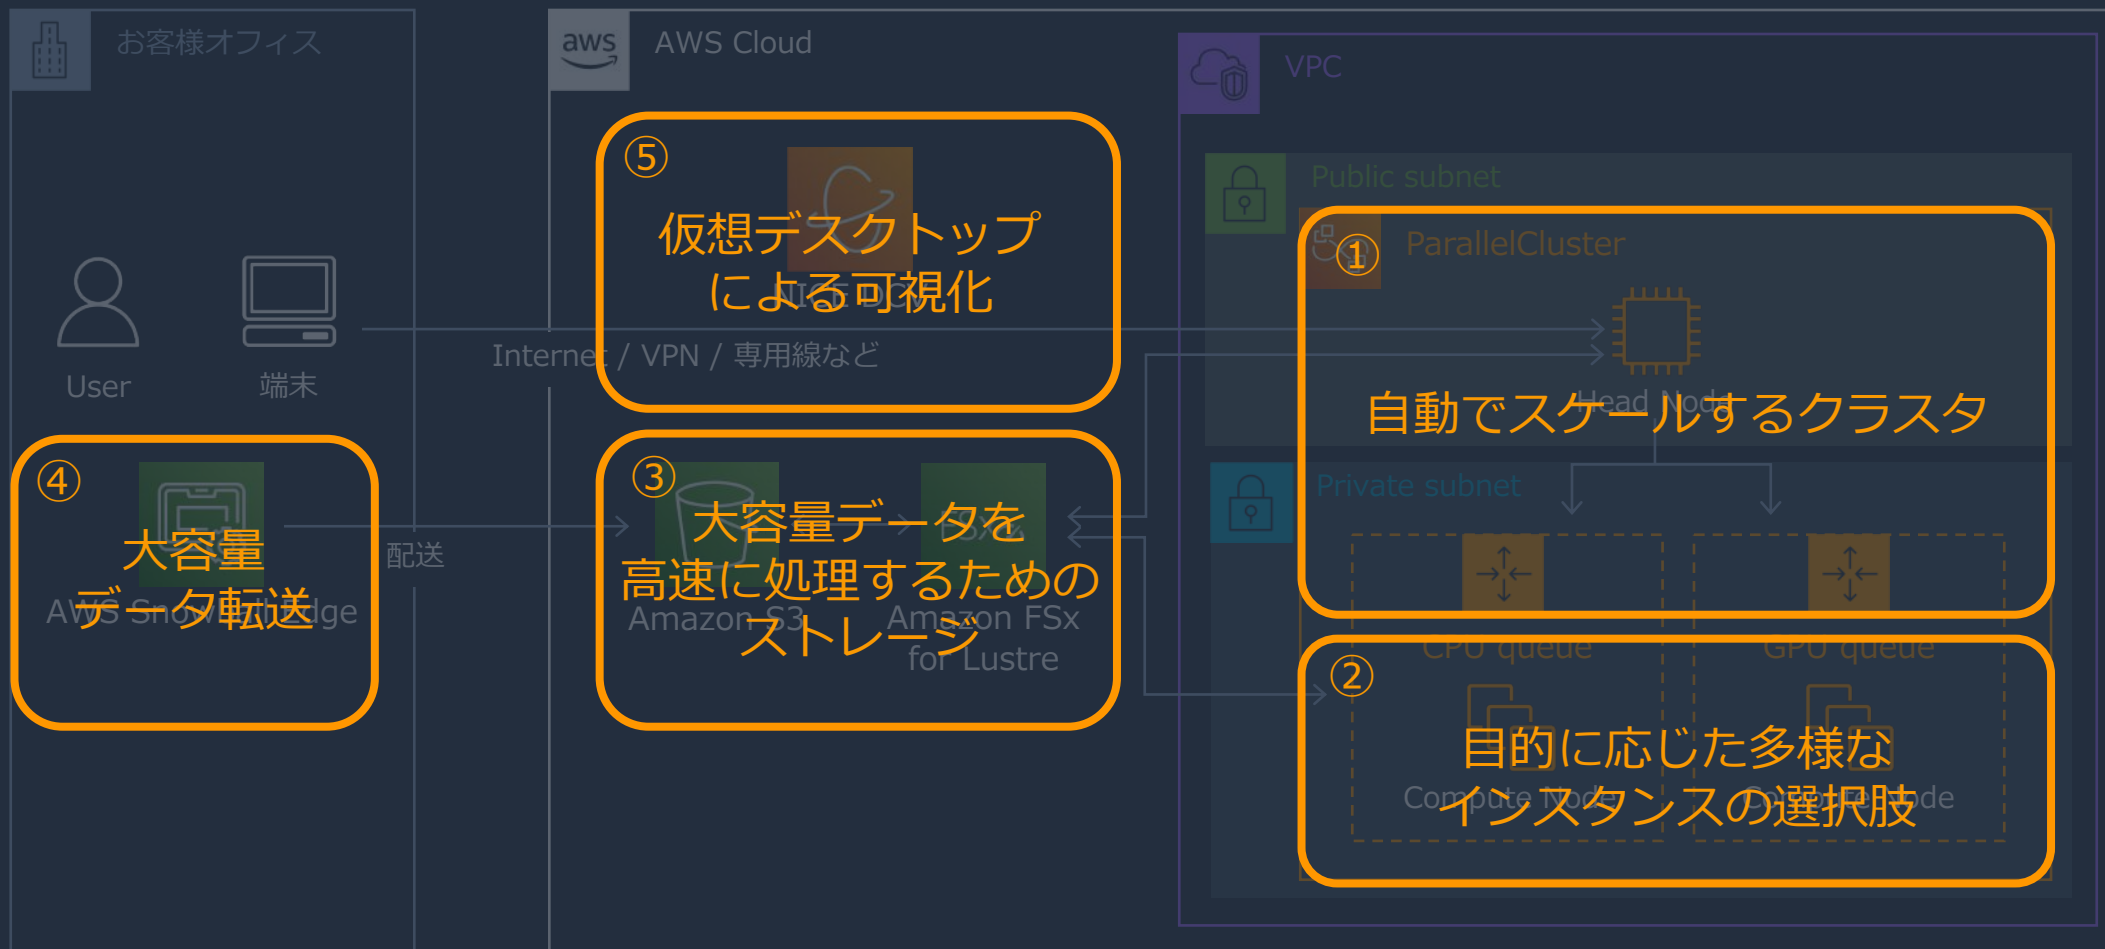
お客様オフィス

aws AWS Cloud

VPC

Public subnet

User

端末

Internet / VPN / 専用線など

⑤
仮想デスクトップによる可視化

①
ParallelCluster
Head Node
自動でスケールするクラスタ

Private subnet

④
大容量データ転送
AWS Snowball Edge

配送

③
大容量データを高速に処理するためのストレージ
Amazon S3
Amazon FSx for Lustre

CPU queue
GPU queue

②
目的に応じた多様なインスタンスの選択肢
Compute Node
Compute Node